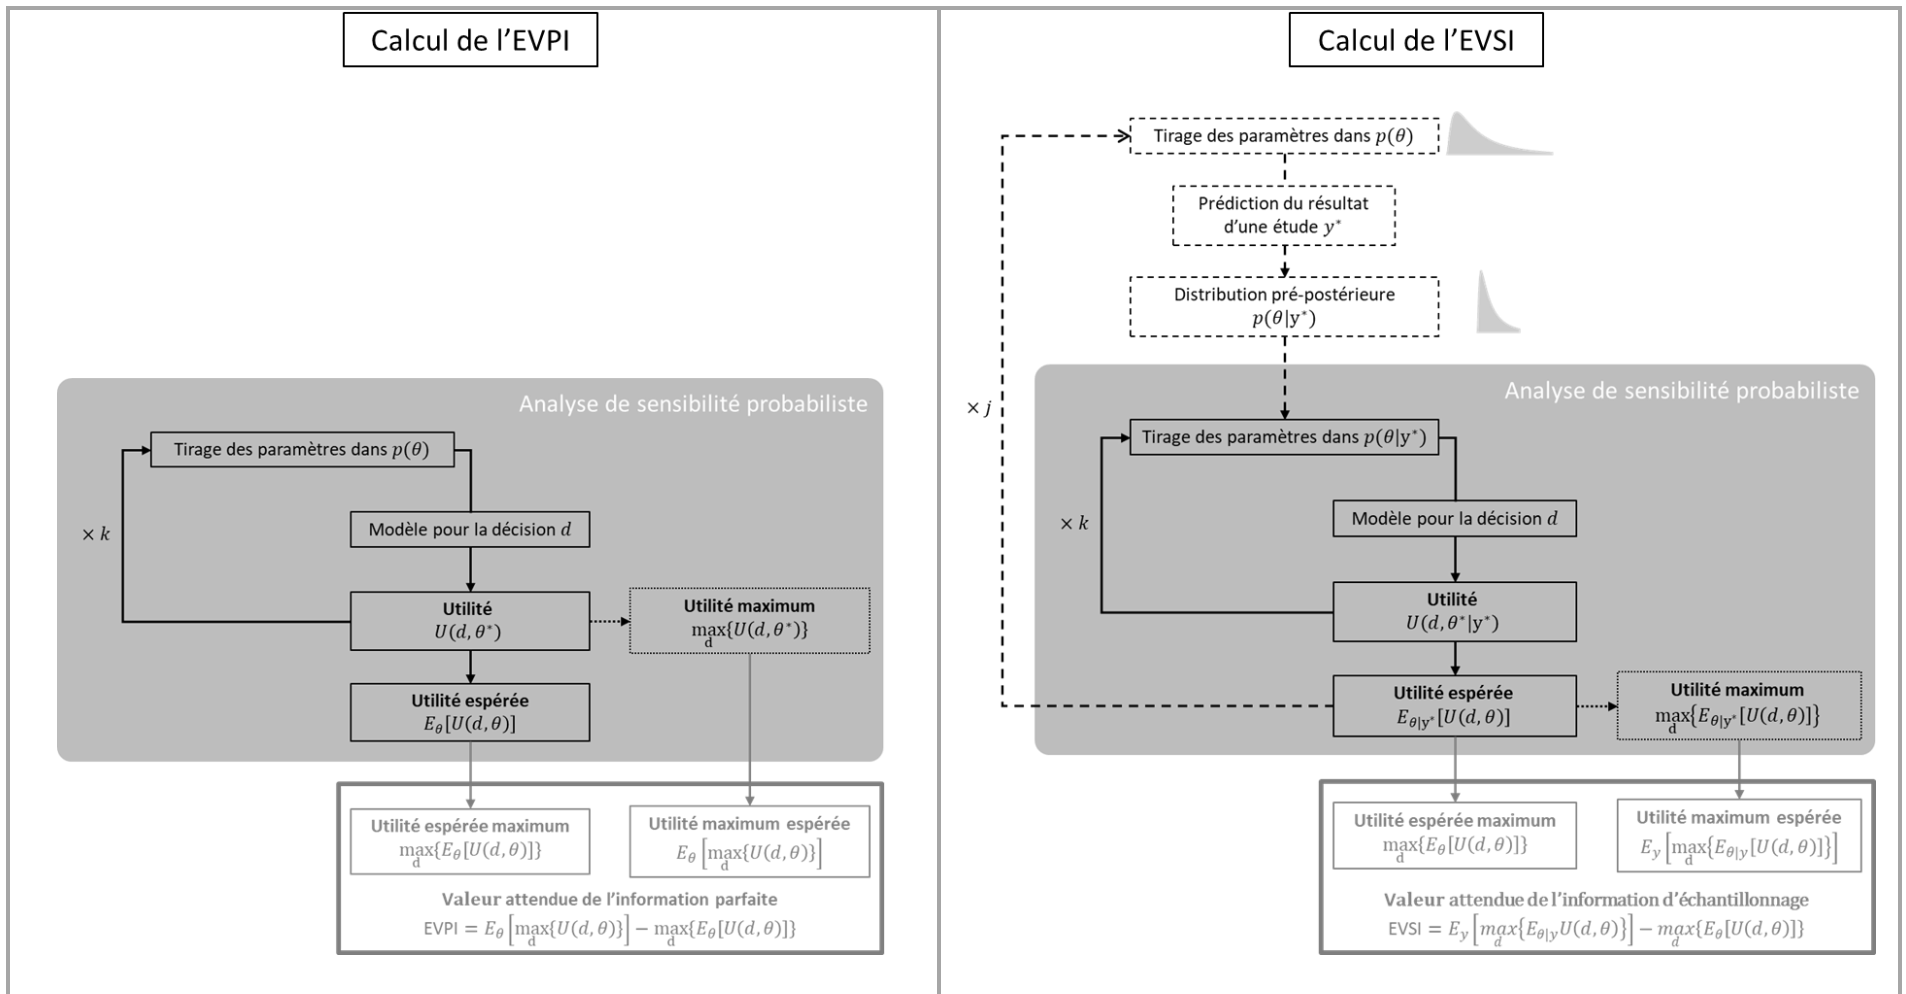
Calcul de l'EVPI

Analyse de sensibilité probabiliste

Tirage des paramètres dans $p(\theta)$

$\times k$

Modèle pour la décision $d$

Utilité
$U(d, \theta^*)$

Utilité maximum
$\max_d\{U(d, \theta^*)\}$

Utilité espérée
$E_\theta[U(d, \theta)]$

Utilité espérée maximum
$\max_d\{E_\theta[U(d, \theta)]\}$

Utilité maximum espérée
$E_\theta\left[\max_d\{U(d, \theta)\}\right]$

Valeur attendue de l'information parfaite
EVPI $= E_\theta\left[\max_d\{U(d, \theta)\}\right] - \max_d\{E_\theta[U(d, \theta)]\}$

Calcul de l'EVSI

Tirage des paramètres dans $p(\theta)$

Prédiction du résultat d'une étude $y^*$

Distribution pré-postérieure
$p(\theta|y^*)$

$\times j$

Analyse de sensibilité probabiliste

Tirage des paramètres dans $p(\theta|y^*)$

$\times k$

Modèle pour la décision $d$

Utilité
$U(d, \theta^*|y^*)$

Utilité espérée
$E_{\theta|y^*}[U(d, \theta)]$

Utilité maximum
$\max_d\{E_{\theta|y^*}[U(d, \theta)]\}$

Utilité espérée maximum
$\max_d\{E_\theta[U(d, \theta)]\}$

Utilité maximum espérée
$E_y\left[\max_d\{E_{\theta|y}[U(d, \theta)]\}\right]$

Valeur attendue de l'information d'échantillonnage
EVSI $= E_y\left[\max_d\{E_{\theta|y}U(d, \theta)\}\right] - \max_d\{E_\theta[U(d, \theta)]\}$